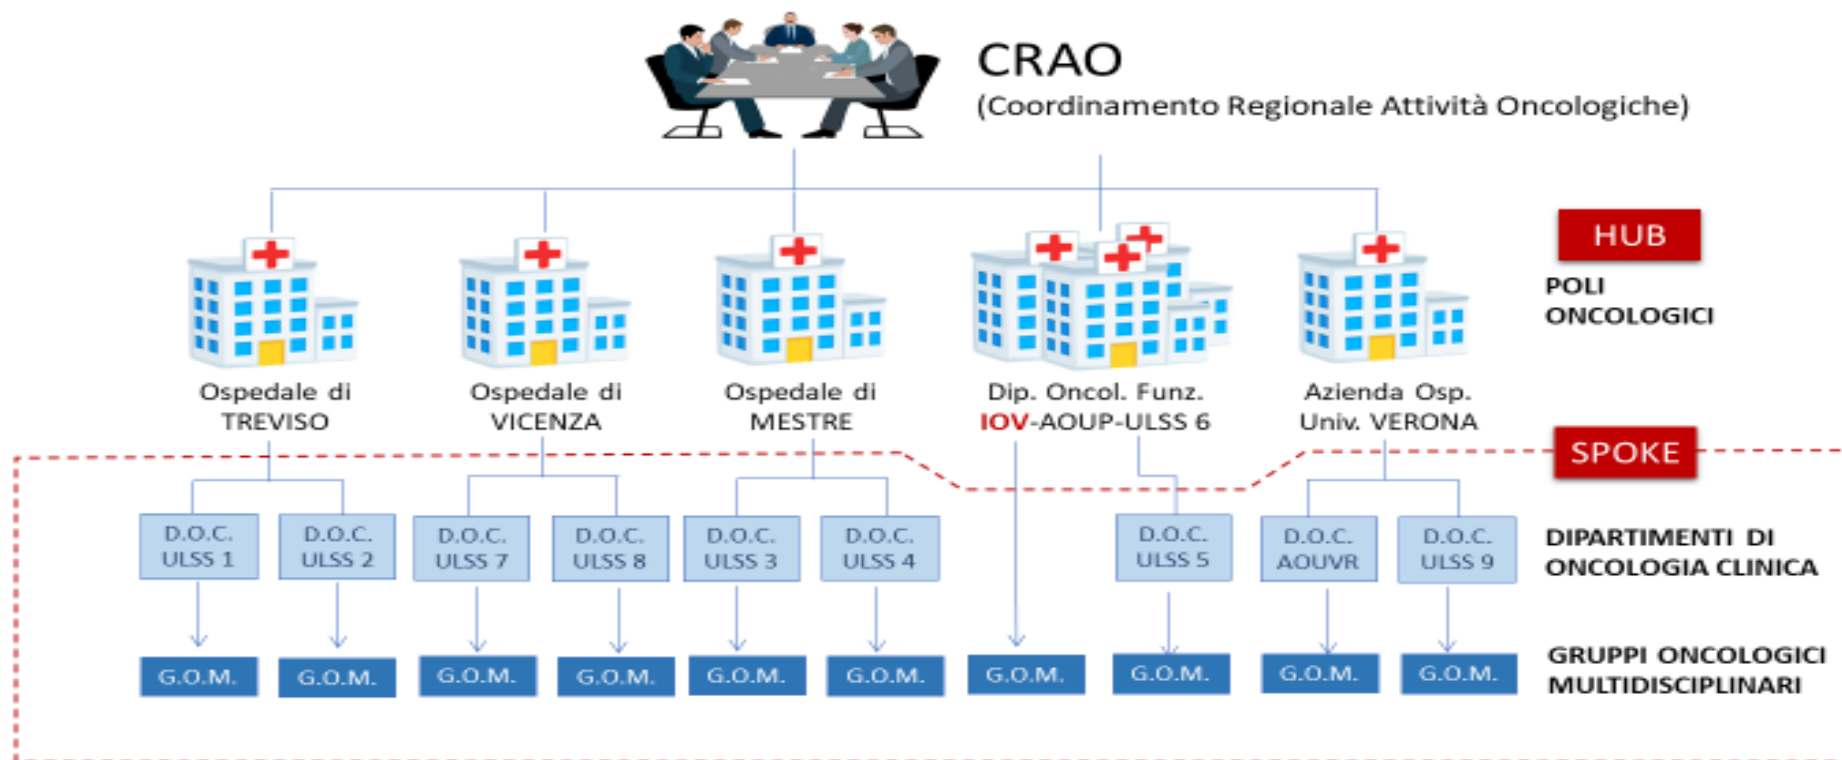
CRAO
(Coordinamento Regionale Attività Oncologiche)

HUB
POLI ONCOLOGICI

Ospedale di TREVISO
Ospedale di VICENZA
Ospedale di MESTRE
Dip. Oncol. Funz. IOV-AOUP-ULSS 6
Azienda Osp. Univ. VERONA

SPOKE

D.O.C. ULSS 1
D.O.C. ULSS 2
D.O.C. ULSS 7
D.O.C. ULSS 8
D.O.C. ULSS 3
D.O.C. ULSS 4
D.O.C. ULSS 5
D.O.C. AOUVR
D.O.C. ULSS 9

DIPARTIMENTI DI ONCOLOGIA CLINICA

G.O.M.
G.O.M.
G.O.M.
G.O.M.
G.O.M.
G.O.M.
G.O.M.
G.O.M.
G.O.M.
G.O.M.

GRUPPI ONCOLOGICI MULTIDISCIPLINARI